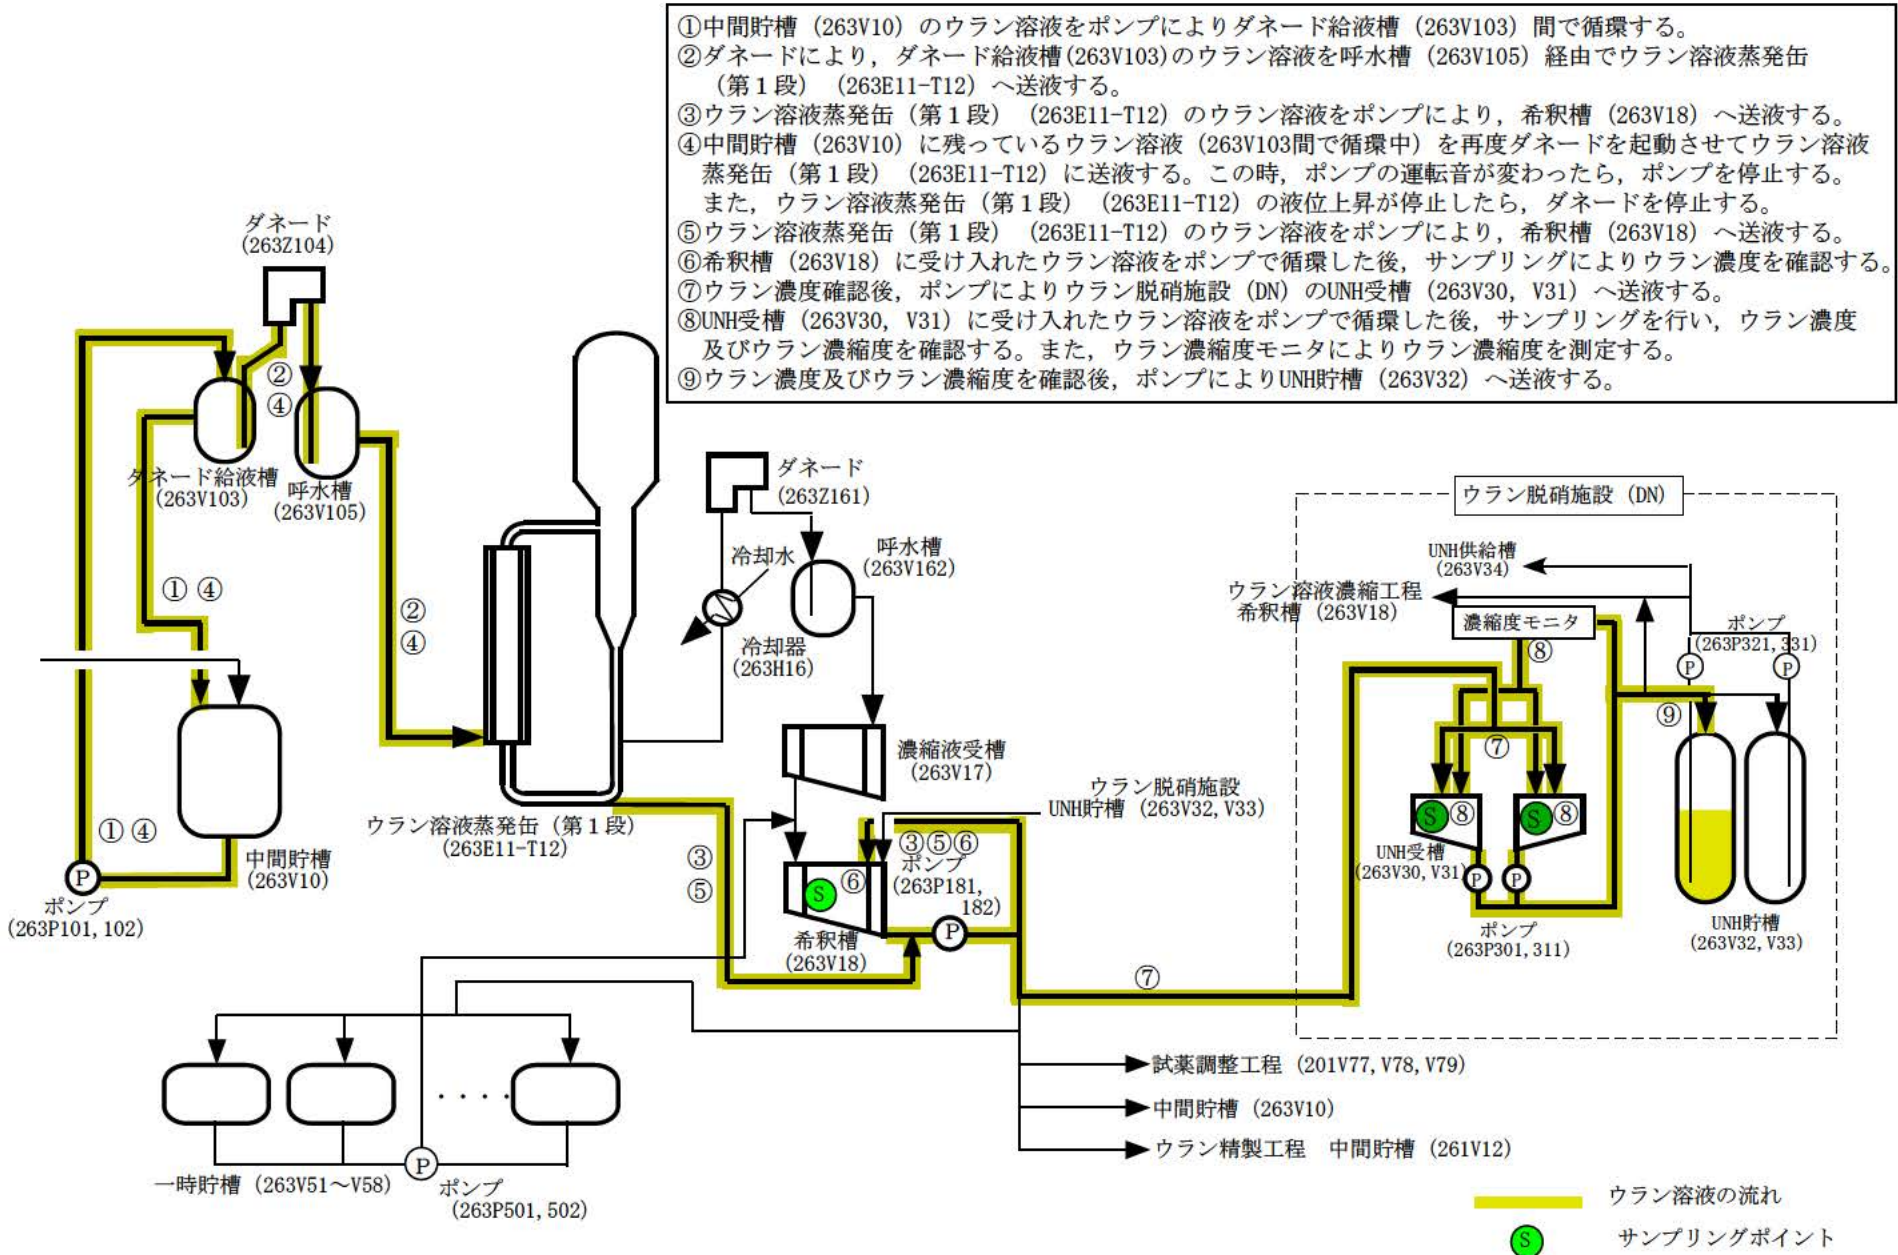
①中間貯槽（263V10）のウラン溶液をポンプによりダネード給液槽（263V103）間で循環する。
②ダネードにより，ダネード給液槽(263V103)のウラン溶液を呼水槽（263V105）経由でウラン溶液蒸発缶（第１段）（263E11-T12）へ送液する。
③ウラン溶液蒸発缶（第１段）（263E11-T12）のウラン溶液をポンプにより，希釈槽（263V18）へ送液する。
④中間貯槽（263V10）に残っているウラン溶液（263V103間で循環中）を再度ダネードを起動させてウラン溶液蒸発缶（第１段）（263E11-T12）に送液する。この時，ポンプの運転音が変わったら，ポンプを停止する。また，ウラン溶液蒸発缶（第１段）（263E11-T12）の液位上昇が停止したら，ダネードを停止する。
⑤ウラン溶液蒸発缶（第１段）（263E11-T12）のウラン溶液をポンプにより，希釈槽（263V18）へ送液する。
⑥希釈槽（263V18）に受け入れたウラン溶液をポンプで循環した後，サンプリングによりウラン濃度を確認する。
⑦ウラン濃度確認後，ポンプによりウラン脱硝施設（DN）のUNH受槽（263V30，V31）へ送液する。
⑧UNH受槽（263V30，V31）に受け入れたウラン溶液をポンプで循環した後，サンプリングを行い，ウラン濃度及びウラン濃縮度を確認する。また，ウラン濃縮度モニタによりウラン濃縮度を測定する。
⑨ウラン濃度及びウラン濃縮度を確認後，ポンプによりUNH貯槽（263V32）へ送液する。

ダネード
(263Z104)
②
④
ダネード給液槽
(263V103)
呼水槽
(263V105)
① ④
② ④
① ④
P
ポンプ
(263P101, 102)
中間貯槽
(263V10)
ウラン溶液蒸発缶（第１段）
(263E11-T12)
ダネード
(263Z161)
冷却水
冷却器
(263H16)
呼水槽
(263V162)
濃縮液受槽
(263V17)
ウラン脱硝施設
UNH貯槽（263V32, V33)
③
⑤
S ⑥
希釈槽
(263V18)
③⑤⑥
ポンプ
(263P181, 182)
P
⑦
ウラン脱硝施設（DN）
UNH供給槽
(263V34)
ウラン溶液濃縮工程
希釈槽（263V18)
濃縮度モニタ
⑧
ポンプ
(263P321, 331)
P P
⑨
⑦
S ⑧ S ⑧
UNH受槽
(263V30, V31)
P P
ポンプ
(263P301, 311)
UNH貯槽
(263V32, V33)
試薬調整工程（201V77, V78, V79)
中間貯槽（263V10)
ウラン精製工程　中間貯槽（261V12)
・・・・
一時貯槽（263V51～V58)
P
ポンプ
(263P501, 502)
ウラン溶液の流れ
S サンプリングポイント